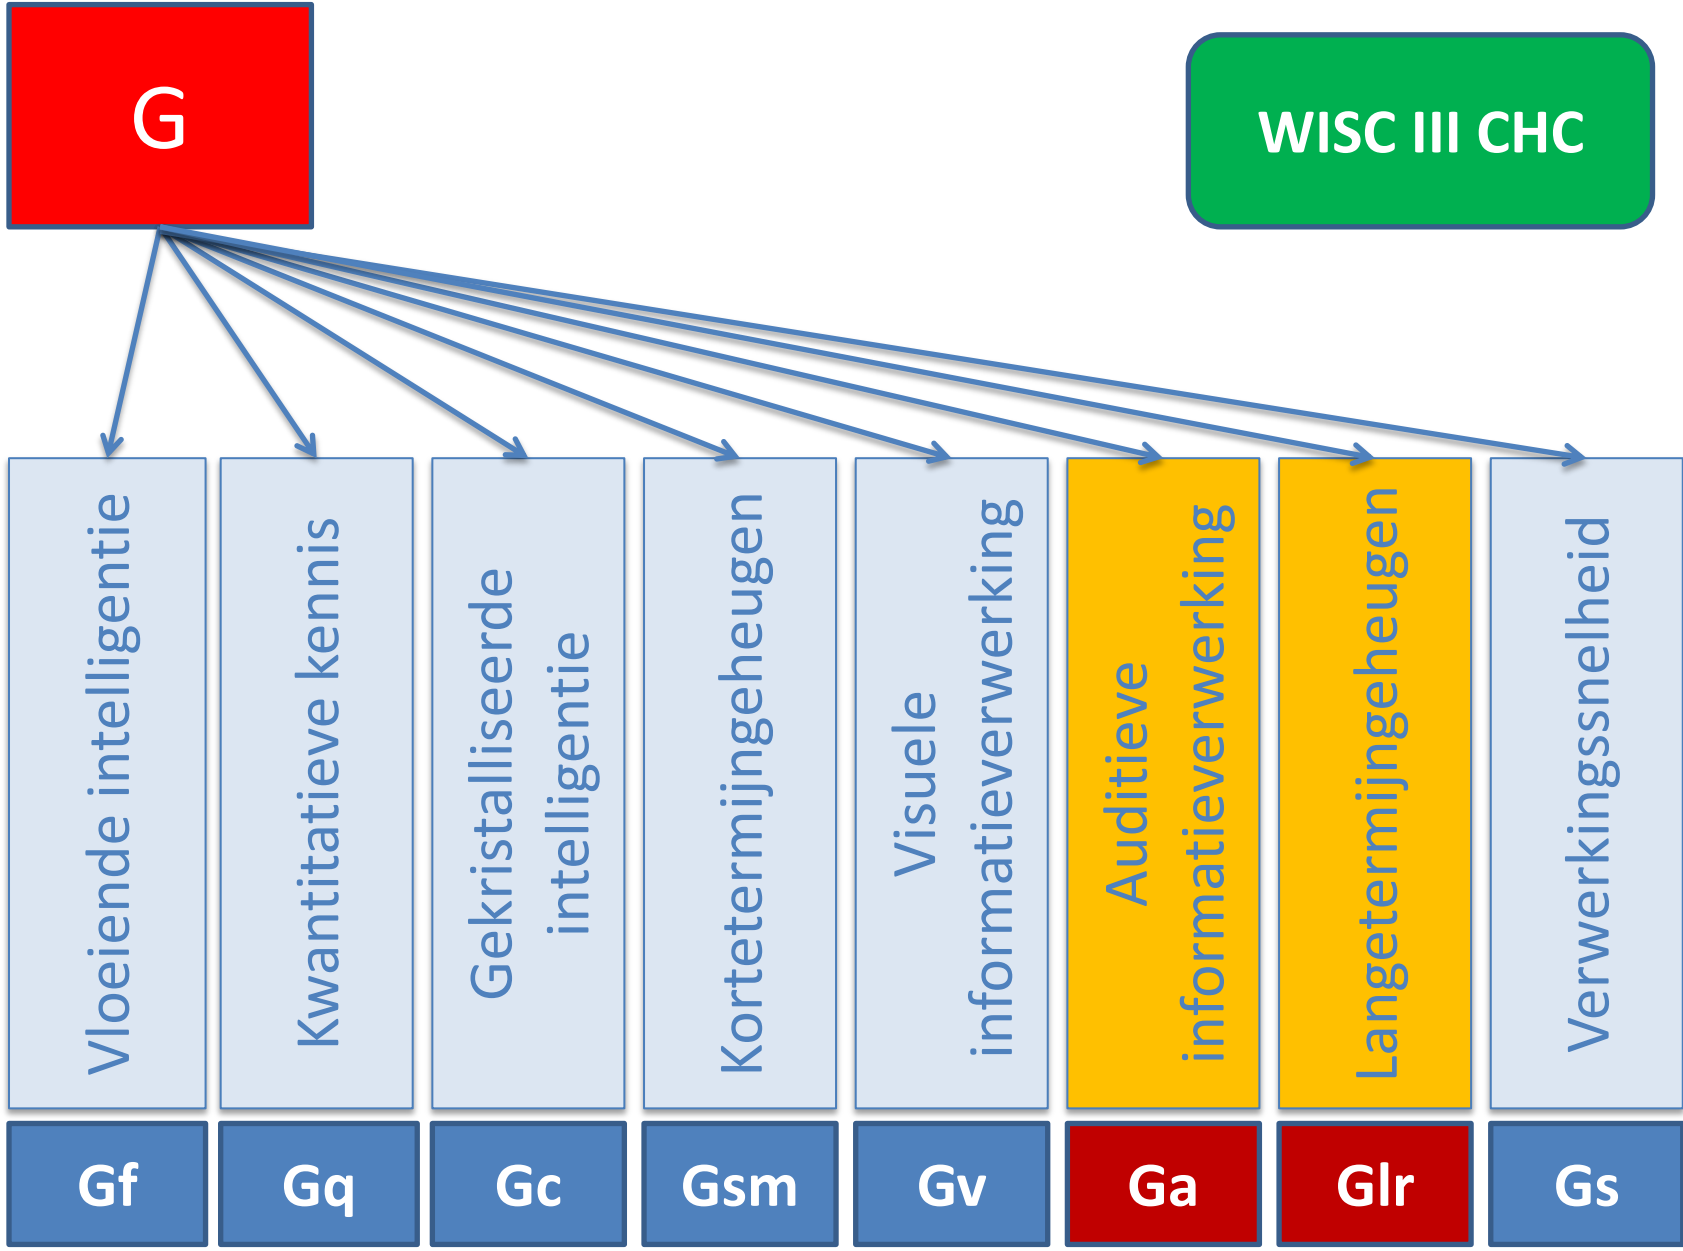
G

WISC III CHC

Vloeiende intelligentie

Kwantitatieve kennis

Gekristalliseerde intelligentie

Kortetermijngeheugen

Visuele informatieverwerking

Auditieve informatieverwerking

Langetermijngeheugen

Verwerkingssnelheid

Gf

Gq

Gc

Gsm

Gv

Ga

Glr

Gs